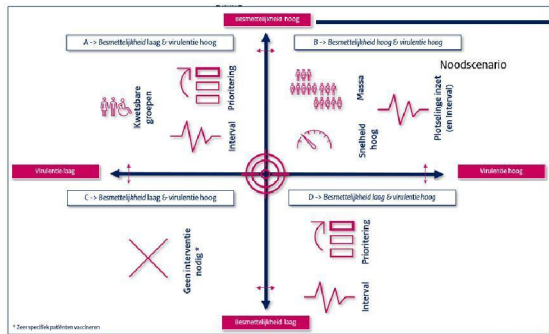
Besmettelijkheid hoog

A -> Besmettelijkheid laag & virulentie hoog

B -> Besmettelijkheid hoog & virulentie hoog

Noodscenario

Kwetsbare groepen

Prioritering

Interval

Massa

Snelheid hoog

Plotselinge inzet (en interval)

Virulentie laag

Virulentie hoog

C -> Besmettelijkheid laag & virulentie hoog

D -> Besmettelijkheid laag & virulentie hoog

Geen interventie nodig *

Prioritering

Interval

* Zeer specifiek patiënten vaccineren

Besmettelijkheid laag